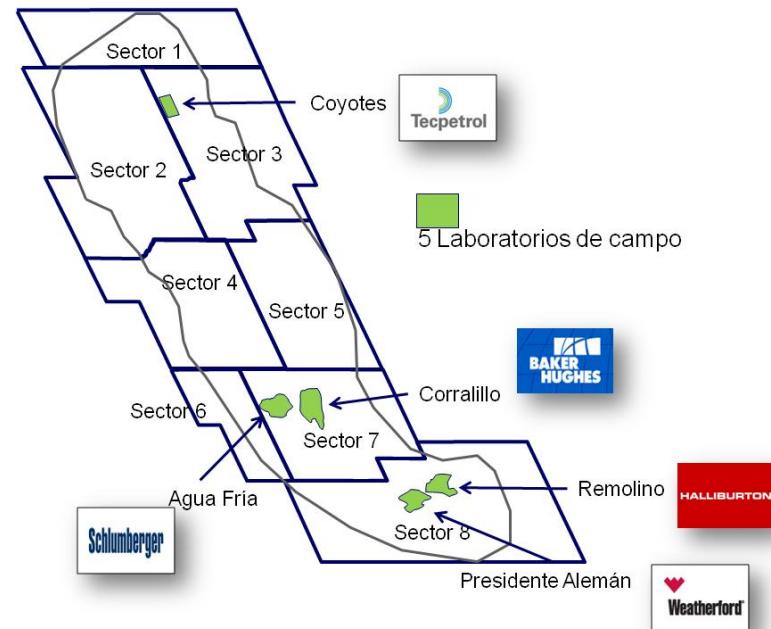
Sector 1

Coyotes

Tecpetrol

Sector 2

Sector 3

5 Laboratorios de campo

Sector 4

Sector 5

BAKER HUGHES

Corralillo

Sector 6

Sector 7

Agua Fría

Remolino

HALLIBURTON

Schlumberger

Sector 8

Presidente Alemán

Weatherford